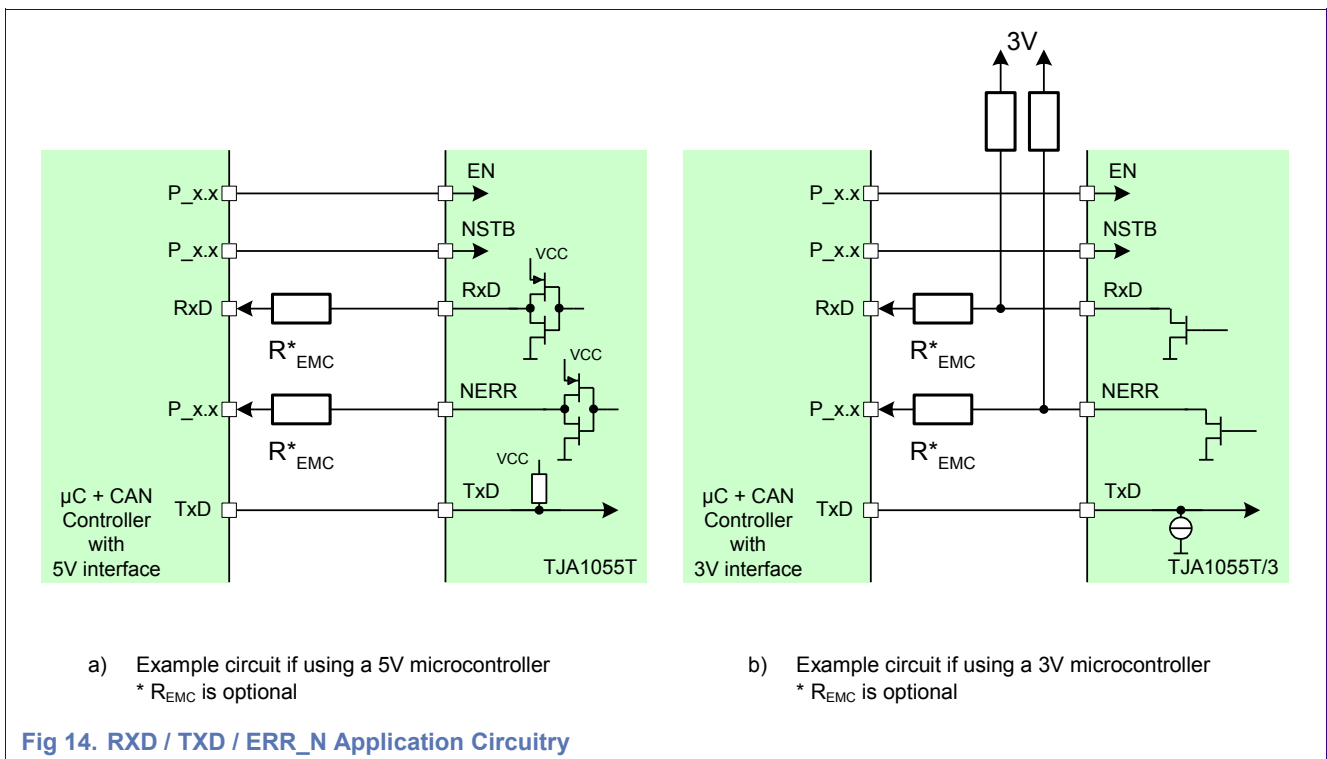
P_x.x
P_x.x
RxD
$R^*_{EMC}$
P_x.x
$R^*_{EMC}$
µC + CAN Controller with 5V interface
TxD
EN
NSTB
VCC
RxD
VCC
NERR
VCC
TxD
TJA1055T

3V
P_x.x
P_x.x
RxD
$R^*_{EMC}$
P_x.x
$R^*_{EMC}$
µC + CAN Controller with 3V interface
TxD
EN
NSTB
RxD
NERR
TxD
TJA1055T/3

a) Example circuit if using a 5V microcontroller
* $R_{EMC}$ is optional

b) Example circuit if using a 3V microcontroller
* $R_{EMC}$ is optional

Fig 14. RXD / TXD / ERR_N Application Circuitry